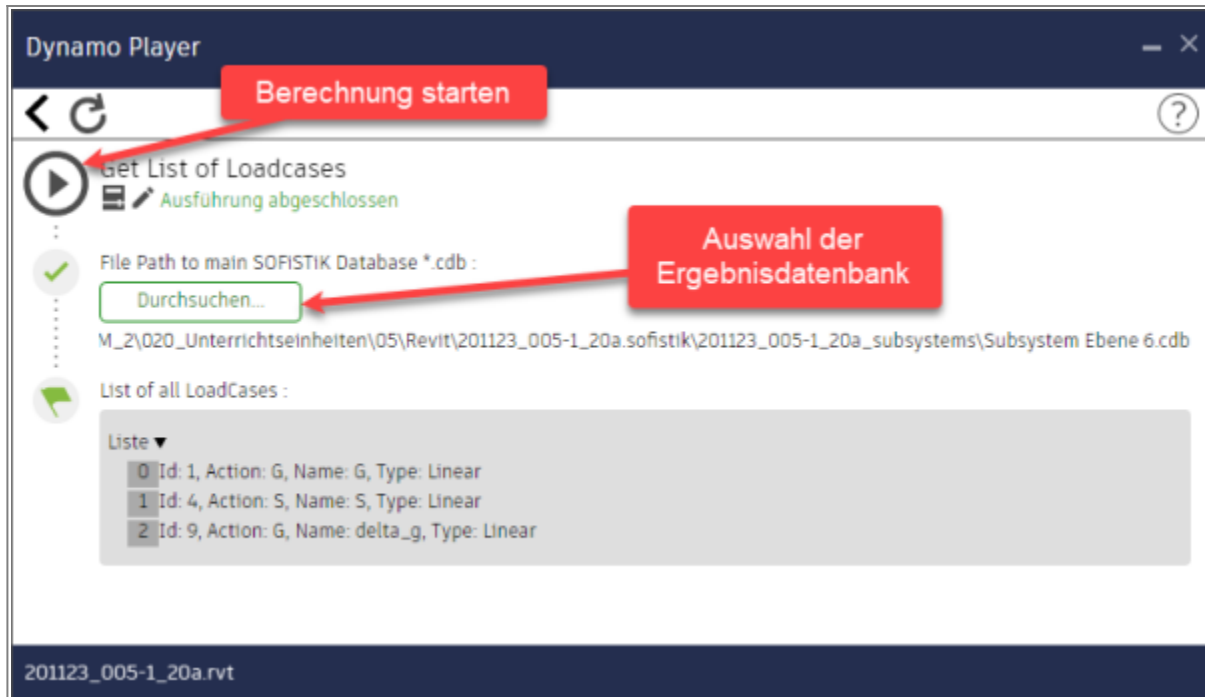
Dynamo Player

Berechnung starten

Get List of Loadcases

Ausführung abgeschlossen

Auswahl der Ergebnisdatenbank

File Path to main SOFISTIK Database *.cdb :

Durchsuchen...

M_2\020_Unterrichtseinheiten\05\Revit\201123_005-1_20a.sofistik\201123_005-1_20a_subsystems\Subsystem Ebene 6.cdb

List of all LoadCases :

Liste ▾
0 Id: 1, Action: G, Name: G, Type: Linear
1 Id: 4, Action: S, Name: S, Type: Linear
2 Id: 9, Action: G, Name: delta_g, Type: Linear

201123_005-1_20a.rvt